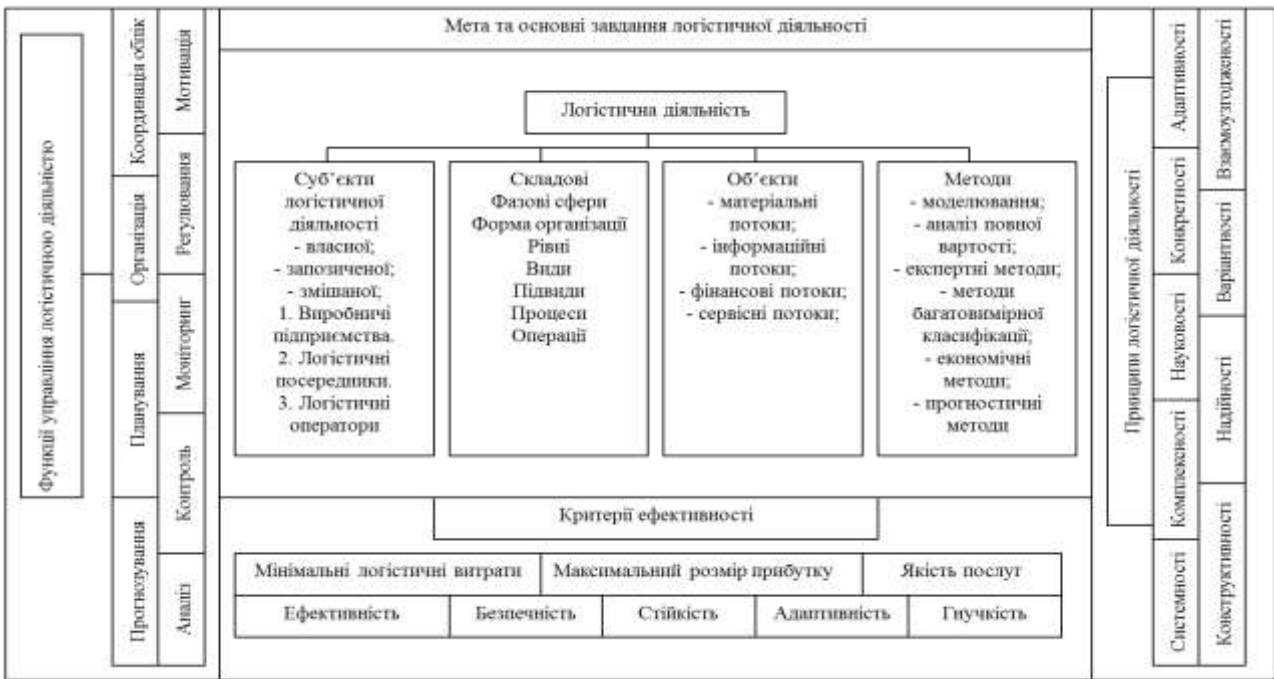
Функції управління логістичною діяльністю

Координація облік
Організація
Планування
Прогнозування

Мотивація
Регулювання
Моніторинг
Контроль
Аналіз

Мета та основні завдання логістичної діяльності

Логістична діяльність

Суб'єкти логістичної діяльності
- власної;
- запозиченої;
- змішаної;
1. Виробничі підприємства.
2. Логістичні посередники.
3. Логістичні оператори

Складові
Фазові сфери
Форма організації
Рівні
Види
Підвиди
Процеси
Операції

Об'єкти
- матеріальні потоки;
- інформаційні потоки;
- фінансові потоки;
- сервісні потоки;

Методи
- моделювання;
- аналіз повної вартості;
- експертні методи;
- методи багатовимірної класифікації;
- економічні методи;
- прогностичні методи

Критерії ефективності

| Мінімальні логістичні витрати | | Максимальний розмір прибутку | | Якість послуг |
|---|---|---|---|---|
| Ефективність | Безпечність | Стійкість | Адаптивність | Гнучкість |

Принципи логістичної діяльності

Адаптивності
Конкретності
Науковості
Комплексності
Системності

Взаємоузгодженості
Варіантності
Надійності
Конструктивності